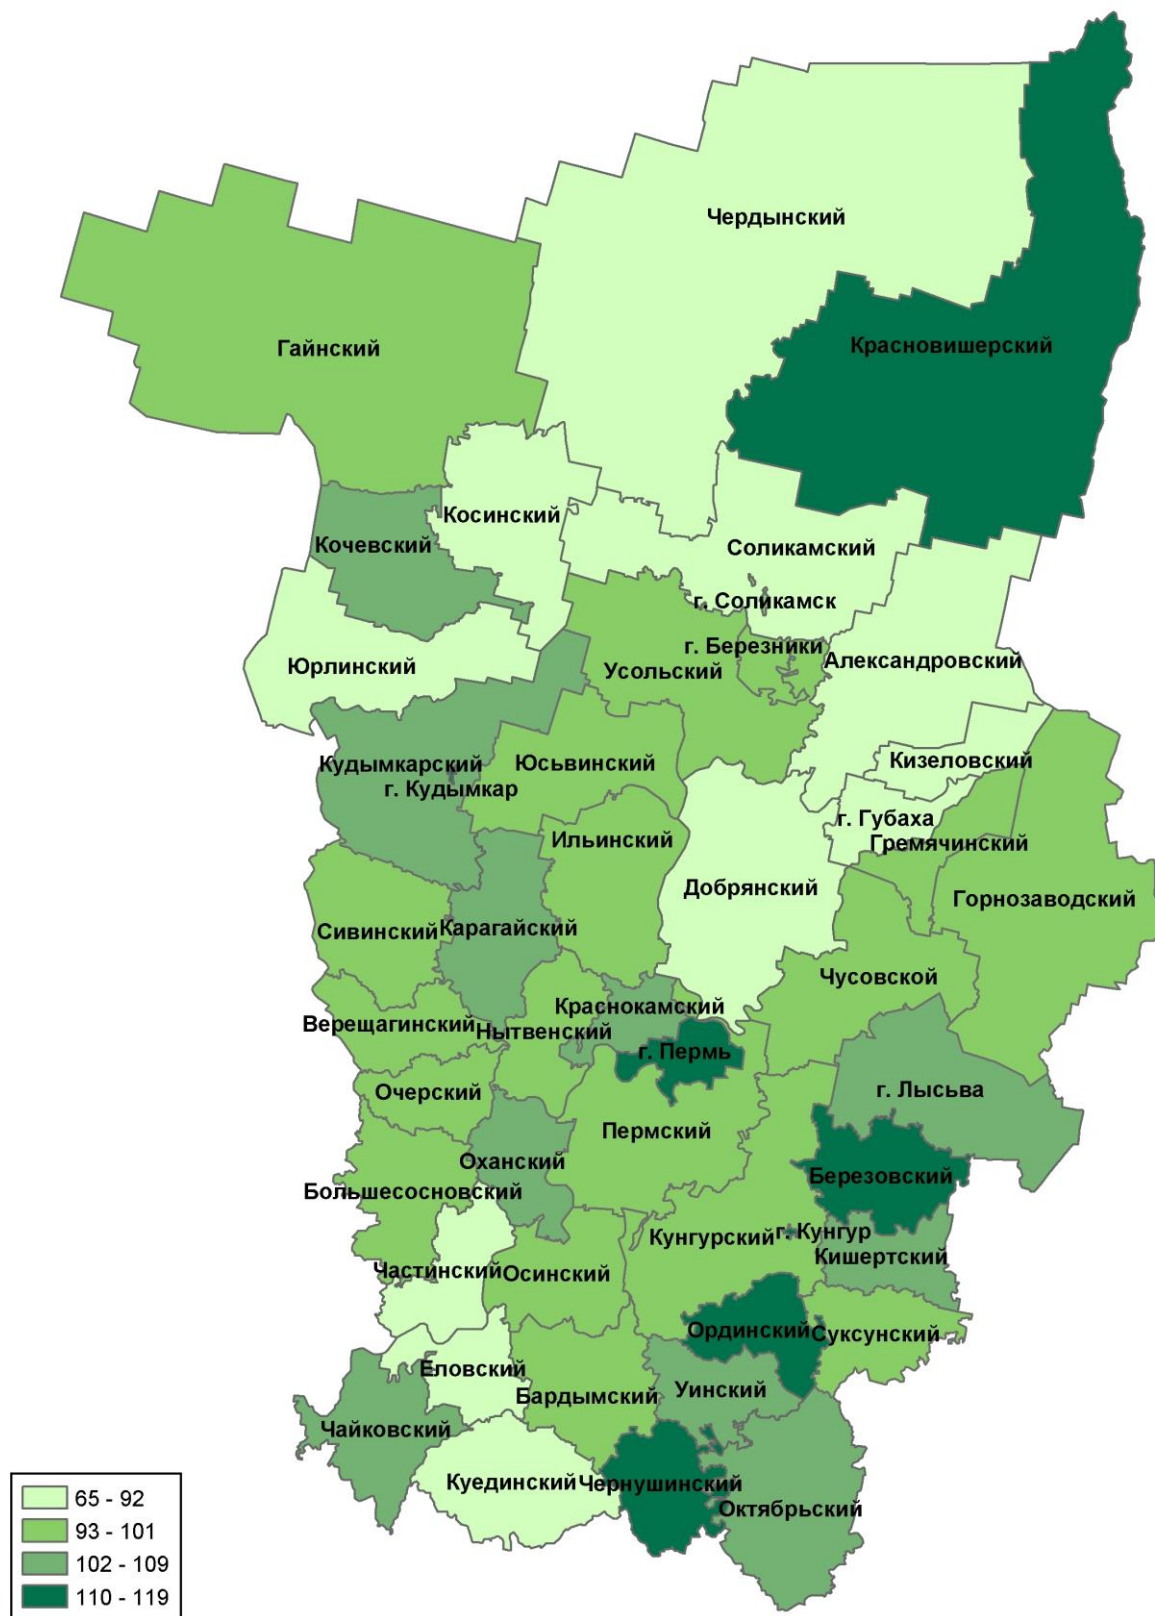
Чердынский
Гайнский
Красновишерский
Косинский
Кочевский
Соликамский
г. Соликамск
Юрлинский
г. Березники
Усольский
Александровский
Кудымкарский
г. Кудымкар
Юсьвинский
Кизеловский
г. Губаха
Гремячинский
Ильинский
Добрянский
Горнозаводский
Сивинский
Карагайский
Чусовской
Краснокамский
Верещагинский
Нытвенский
г. Пермь
г. Лысьва
Очерский
Пермский
Оханский
Березовский
Большесосновский
Кунгурский
г. Кунгур
Кишертский
Частинский
Осинский
Ординский
Суксунский
Еловский
Бардымский
Уинский
Чайковский
Куединский
Чернушинский
Октябрьский

65 - 92
93 - 101
102 - 109
110 - 119